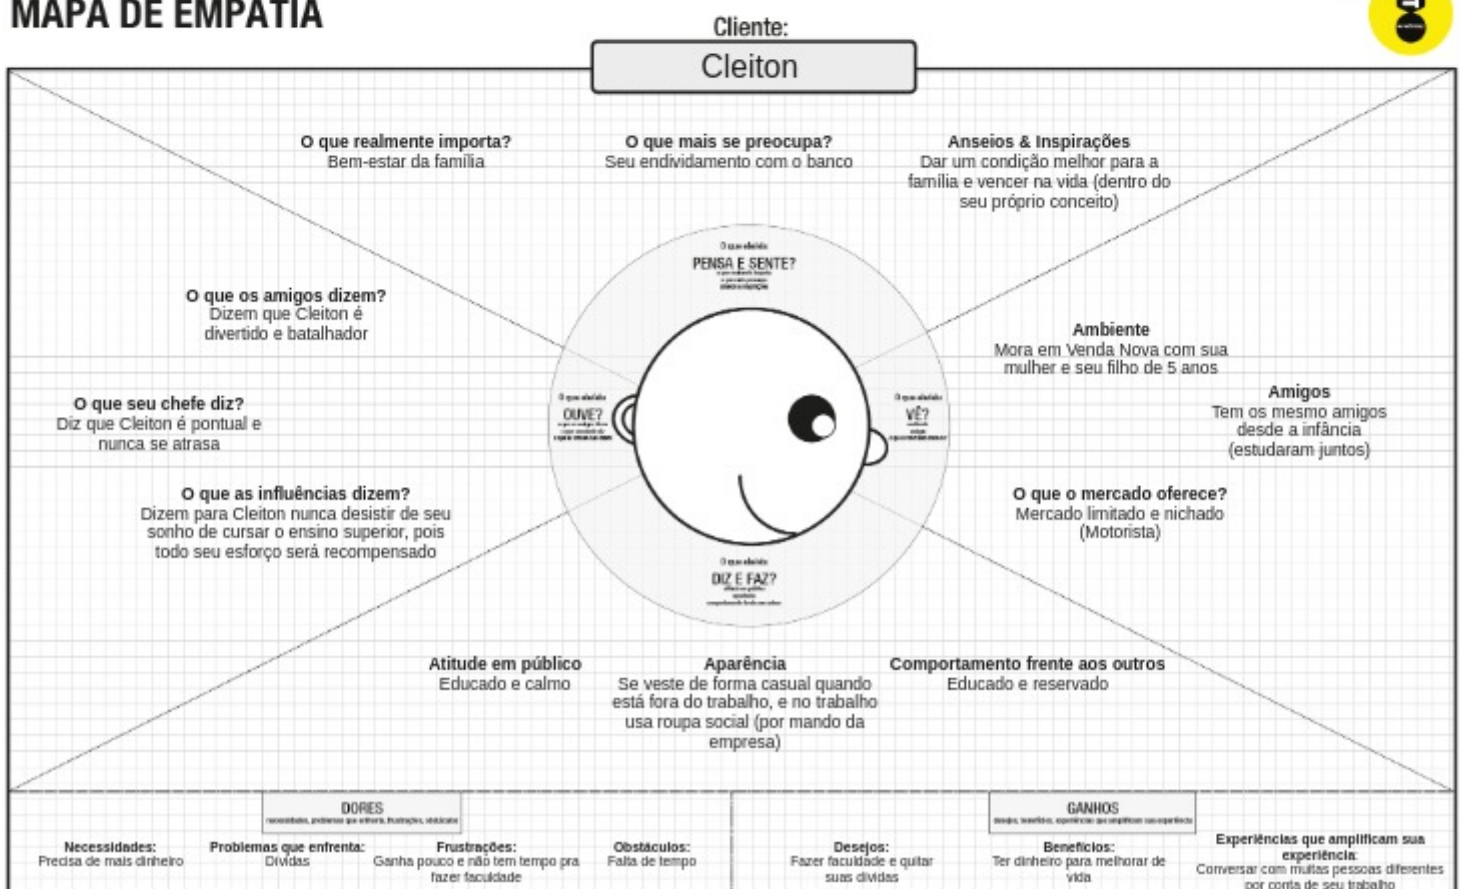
MAPA DE EMPATIA

Cliente:
Cleiton

O que realmente importa?
Bem-estar da família

O que mais se preocupa?
Seu endividamento com o banco

Anseios & Inspirações
Dar um condição melhor para a família e vencer na vida (dentro do seu próprio conceito)

O que ele/ela
PENSA E SENTE?
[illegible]

O que os amigos dizem?
Dizem que Cleiton é divertido e batalhador

Ambiente
Mora em Venda Nova com sua mulher e seu filho de 5 anos

Amigos
Tem os mesmo amigos desde a infância (estudaram juntos)

O que seu chefe diz?
Diz que Cleiton é pontual e nunca se atrasa

O que ele/ela
OUVE?
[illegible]

O que ele/ela
VÊ?
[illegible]

O que as influências dizem?
Dizem para Cleiton nunca desistir de seu sonho de cursar o ensino superior, pois todo seu esforço será recompensado

O que o mercado oferece?
Mercado limitado e nichado (Motorista)

O que ele/ela
DIZ E FAZ?
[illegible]

Atitude em público
Educado e calmo

Aparência
Se veste de forma casual quando está fora do trabalho, e no trabalho usa roupa social (por mando da empresa)

Comportamento frente aos outros
Educado e reservado

DORES
necessidades, problemas que enfrenta, frustrações, obstáculos

Necessidades:
Precisa de mais dinheiro

Problemas que enfrenta:
Dívidas

Frustrações:
Ganha pouco e não tem tempo pra fazer faculdade

Obstáculos:
Falta de tempo

GANHOS
desejos, benefícios, experiências que amplificam sua experiência

Desejos:
Fazer faculdade e quitar suas dívidas

Benefícios:
Ter dinheiro para melhorar de vida

Experiências que amplificam sua experiência:
Conversar com muitas pessoas diferentes por conta de seu trabalho